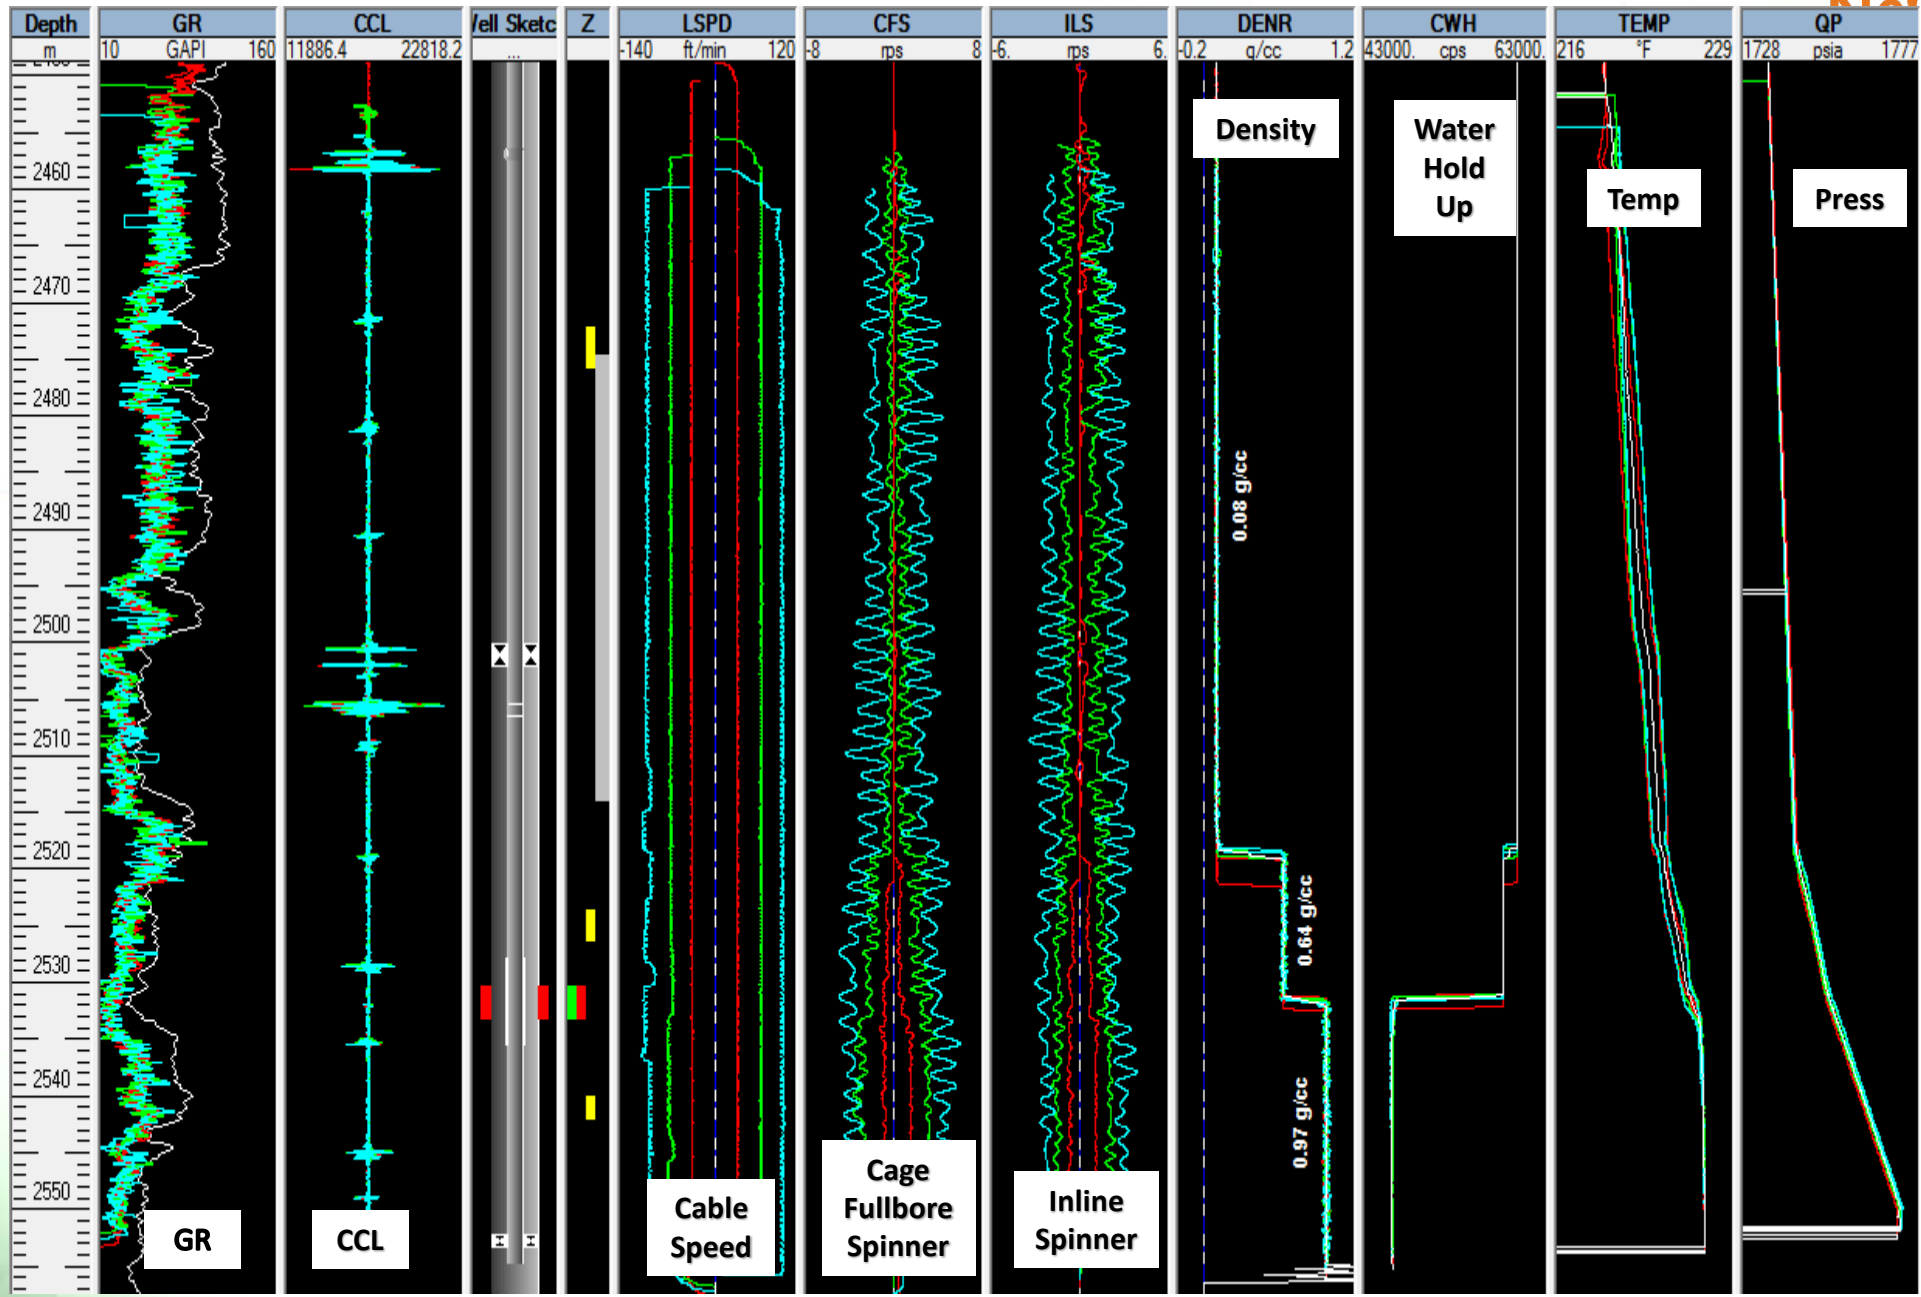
| Depth | GR | CCL | /ell Sketc | Z | LSPD | CFS | ILS | DENR | CWH | TEMP | QP |
|---|---|---|---|---|---|---|---|---|---|---|---|
| m | 10 GAPI 160 | 11886.4 22818.2 | ... | | -140 ft/min 120 | -8 rps 8 | -6. rps 6. | -0.2 g/cc 1.2 | 43000. cps 63000. | 216 °F 229 | 1728 psia 1777 |

2460
2470
2480
2490
2500
2510
2520
2530
2540
2550

Density

Water Hold Up

Temp

Press

0.08 g/cc

0.64 g/cc

0.97 g/cc

GR

CCL

Cable Speed

Cage Fullbore Spinner

Inline Spinner